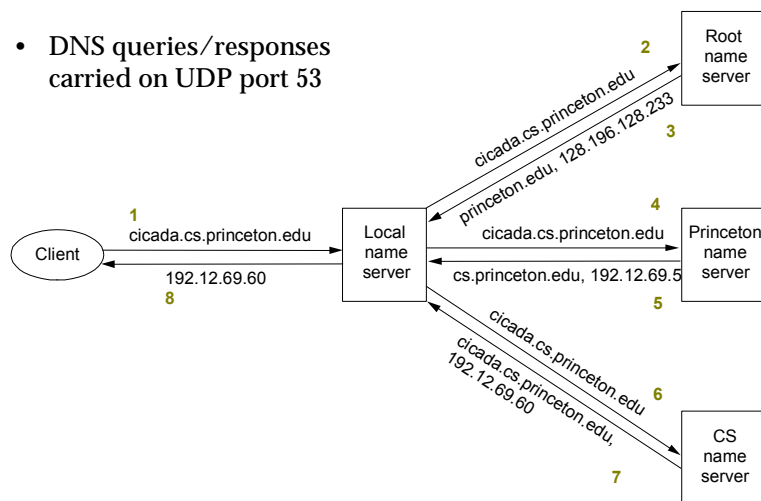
• DNS queries/responses carried on UDP port 53

Root name server

2

cicada.cs.princeton.edu

princeton.edu, 128.196.128.233

3

1

cicada.cs.princeton.edu

Client

192.12.69.60

8

Local name server

4

cicada.cs.princeton.edu

Princeton name server

cs.princeton.edu, 192.12.69.5

5

cicada.cs.princeton.edu

6

cicada.cs.princeton.edu, 192.12.69.60

7

CS name server